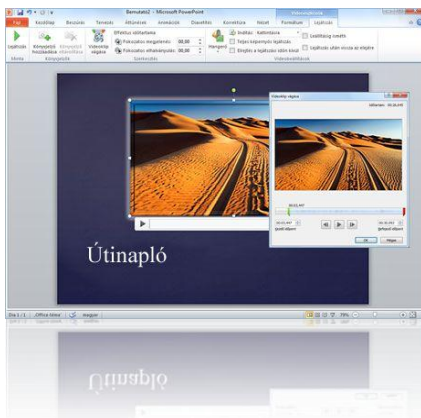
Bemutató2 - Microsoft PowerPoint

Fájl Kezdőlap Beszúrás Tervezés Áttűnések Animációk Diavetítés Korrektúra Nézet Formátum Lejátszás

Lejátszás

Könyvjelző hozzáadása

Könyvjelző eltávolítása

Videoklip vágása

Effektus időtartama

Fokozatos megjelenés: 00,00

Fokozatos elhalványulás: 00,00

Hangerő

Indítás: Kattintásra

Teljes képernyős lejátszás

Elrejtés a lejátszáson kívül

Ismétlés leállításig

Visszatekerés a lejátszás után

Videoklip vágása

Időtartam: 00:26,493

00:02,497

Kezdő időpont

Befejező időpont

OK Mégse

Útinapló

Dia 1 / 1 "Office-téma" magyar

Útinapló